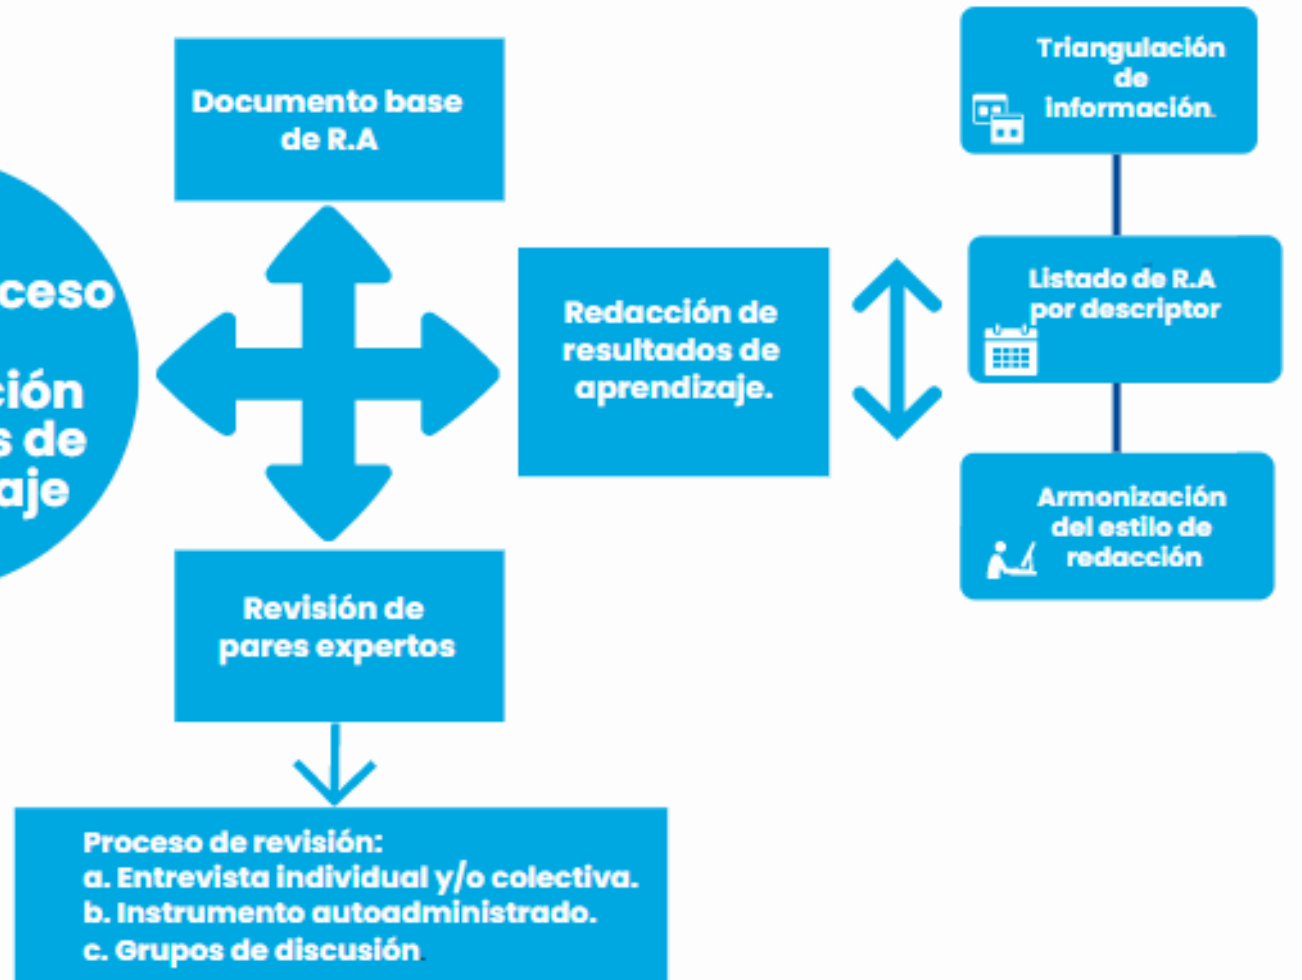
ceso

ción
s de
aje

Documento base de R.A

Redacción de resultados de aprendizaje.

Revisión de pares expertos

Proceso de revisión:
a. Entrevista individual y/o colectiva.
b. Instrumento autoadministrado.
c. Grupos de discusión.

Triangulación de información.

Listado de R.A por descriptor

Armonización del estilo de redacción